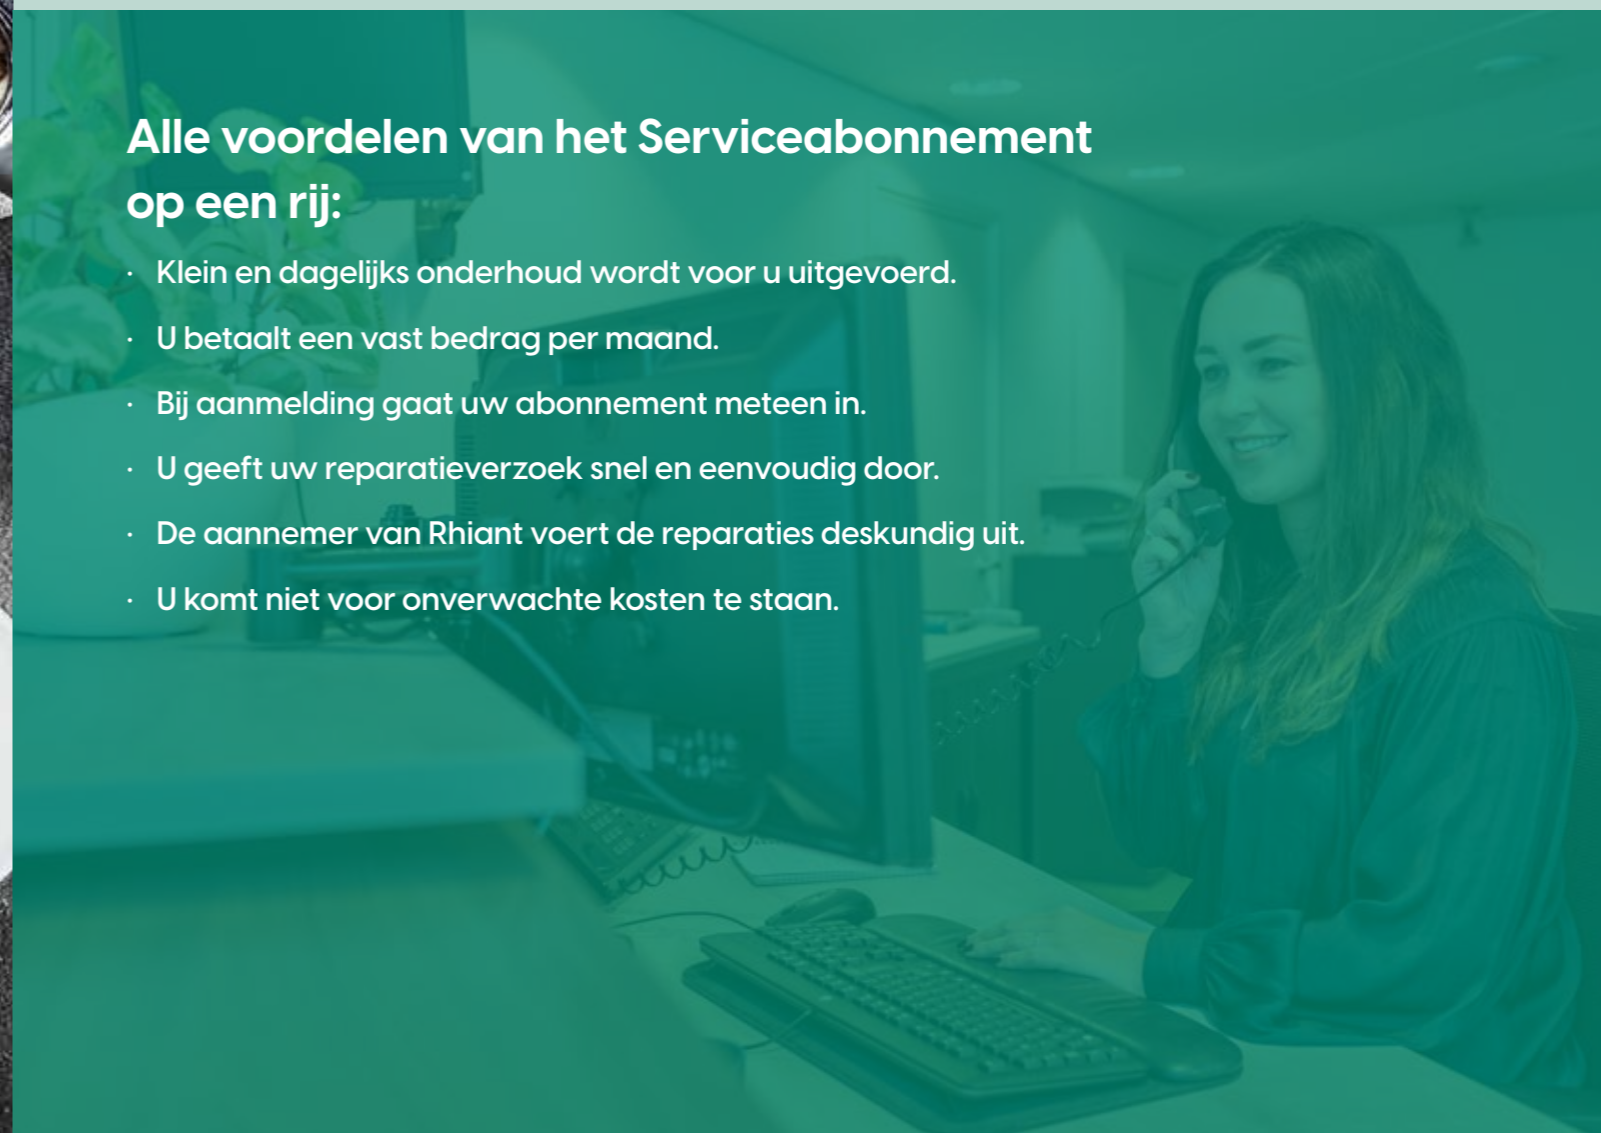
Alle voordelen van het Serviceabonnement op een rij:

- Klein en dagelijks onderhoud wordt voor u uitgevoerd.
- U betaalt een vast bedrag per maand.
- Bij aanmelding gaat uw abonnement meteen in.
- U geeft uw reparatieverzoek snel en eenvoudig door.
- De aannemer van Rhiant voert de reparaties deskundig uit.
- U komt niet voor onverwachte kosten te staan.